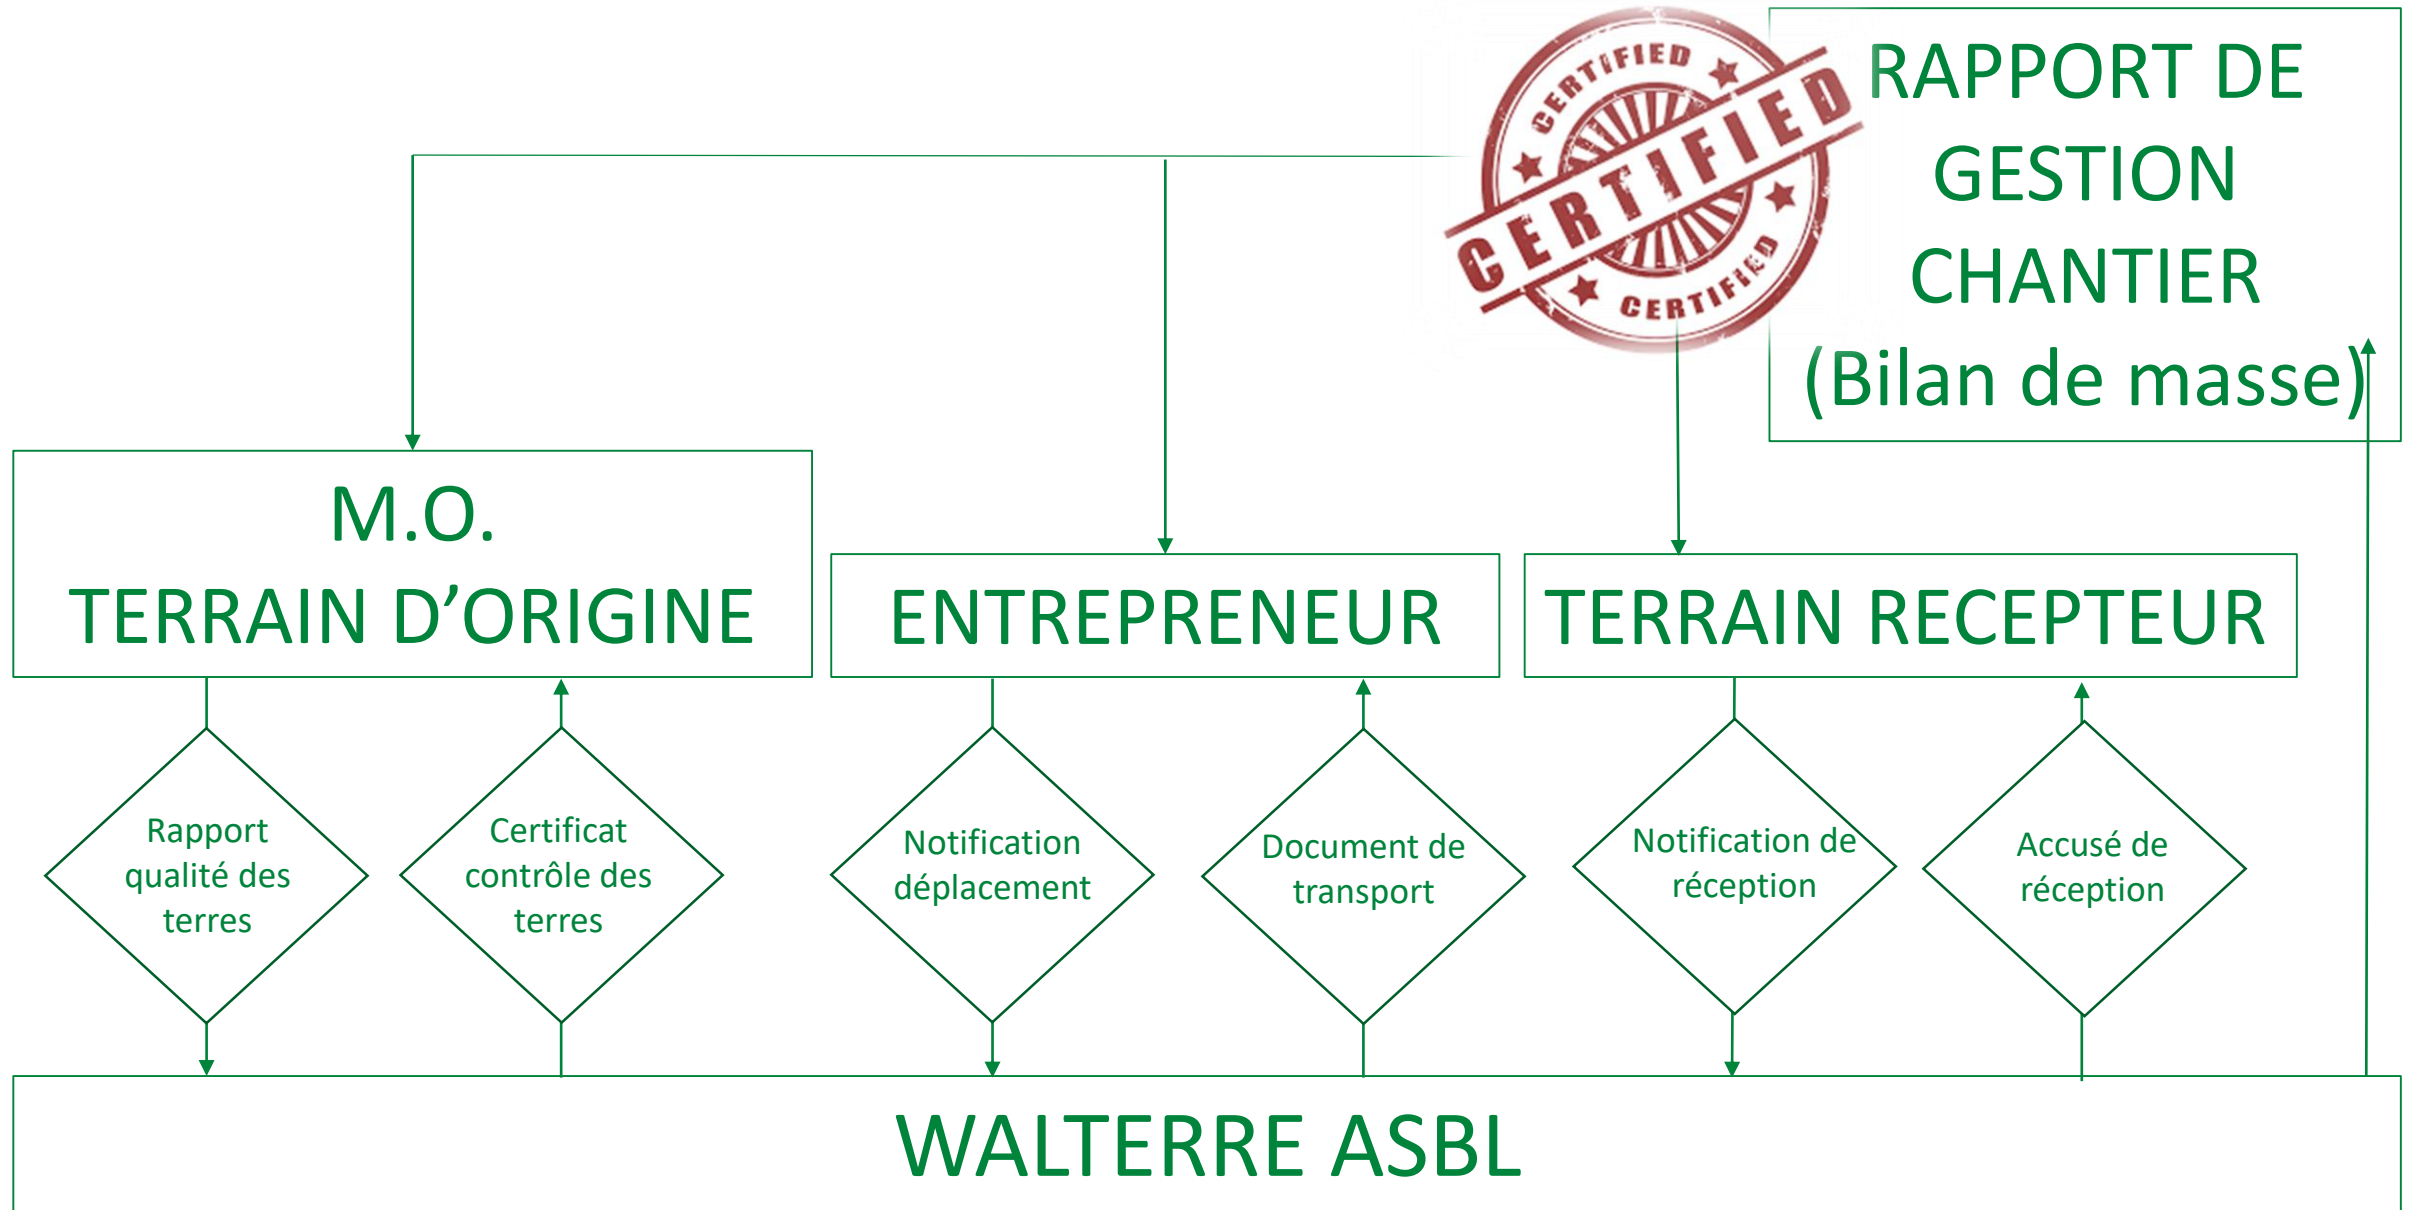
CERTIFIED
CERTIFIED
CERTIFIED

RAPPORT DE GESTION CHANTIER (Bilan de masse)

M.O.
TERRAIN D'ORIGINE

ENTREPRENEUR

TERRAIN RECEPTEUR

Rapport qualité des terres

Certificat contrôle des terres

Notification déplacement

Document de transport

Notification de réception

Accusé de réception

WALTERRE ASBL